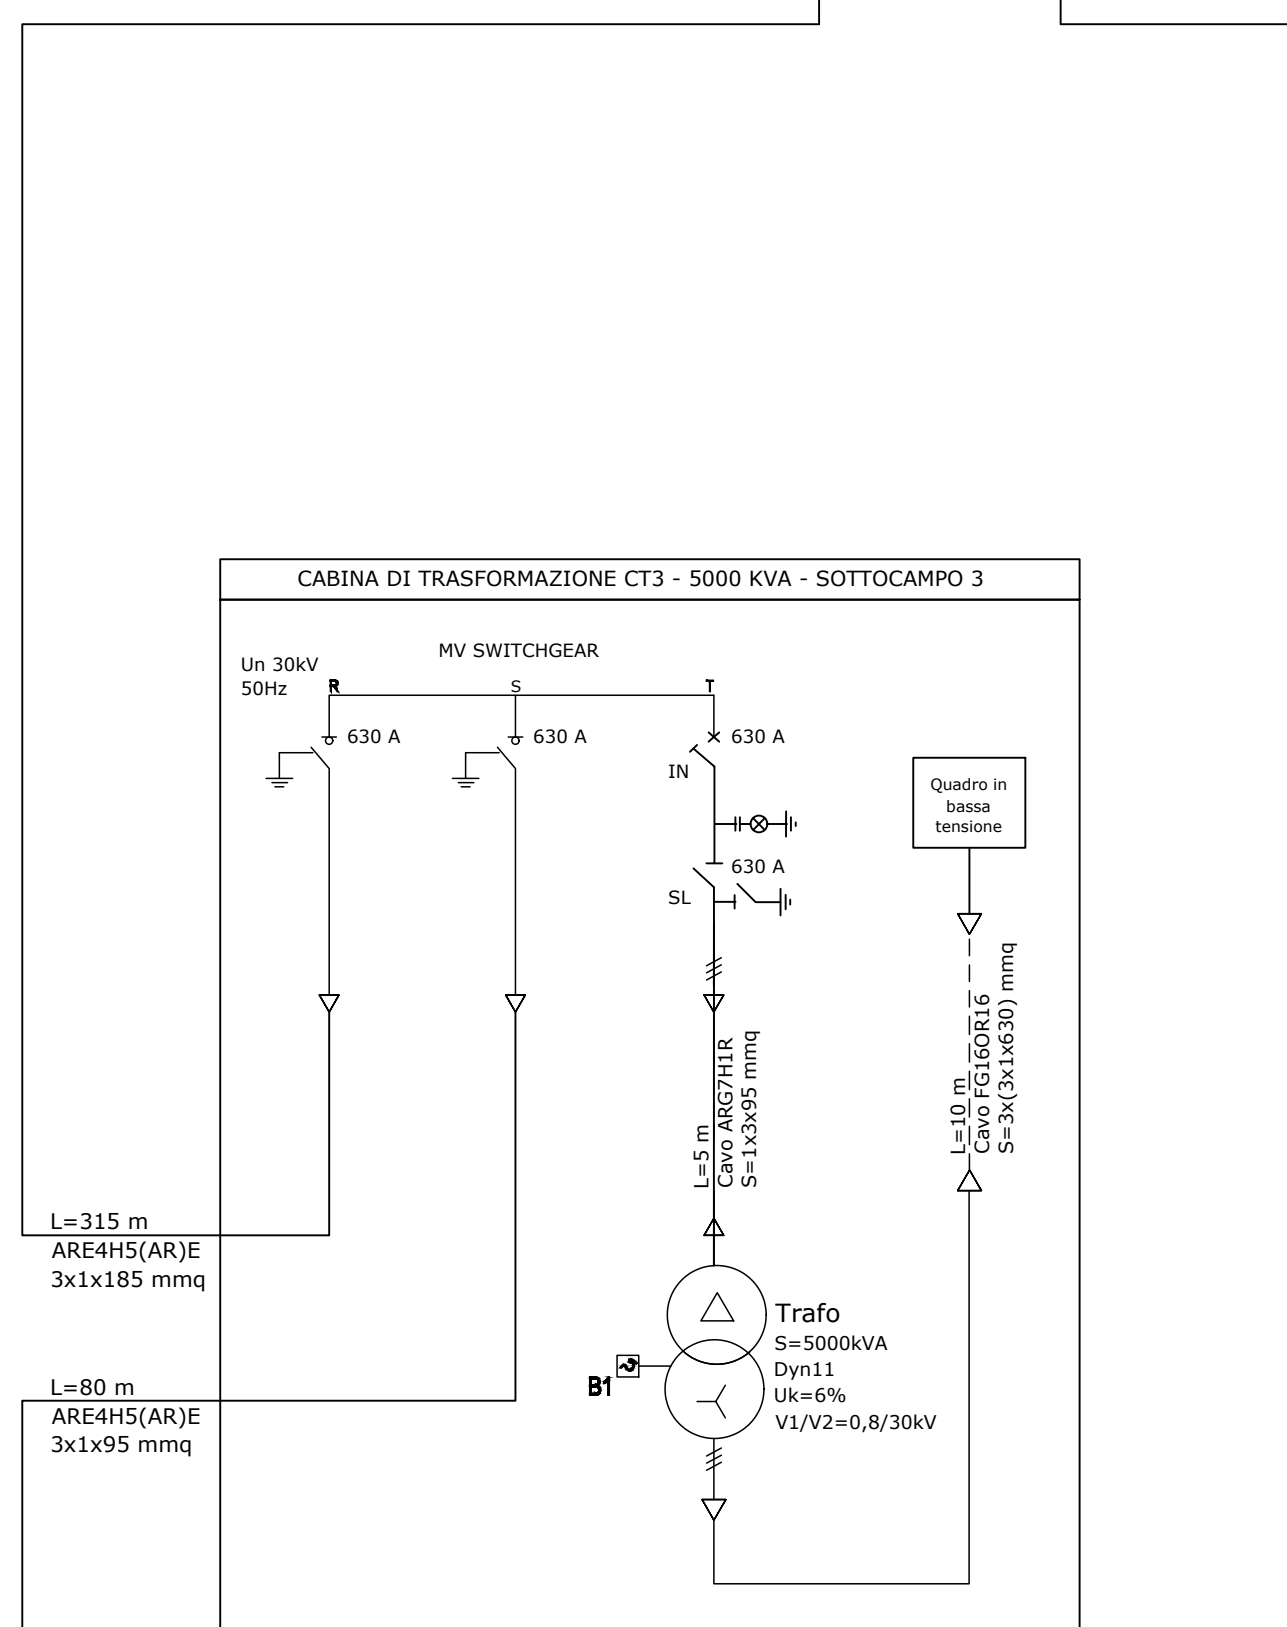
CABINA DI TRASFORMAZIONE CT3 - 5000 KVA - SOTTOCAMPO 3

MV SWITCHGEAR

Un 30kV
50Hz

R

S

T

630 A

630 A

630 A

IN

630 A

SL

Quadro in bassa tensione

L=5 m
Cavo ARG7H1R
S=1x3x95 mmq

L=10 m
Cavo FG16OR16
S=3x(3x1x630) mmq

L=315 m
ARE4H5(AR)E
3x1x185 mmq

Trafo
S=5000kVA
Dyn11
Uk=6%
V1/V2=0,8/30kV

B1

L=80 m
ARE4H5(AR)E
3x1x95 mmq